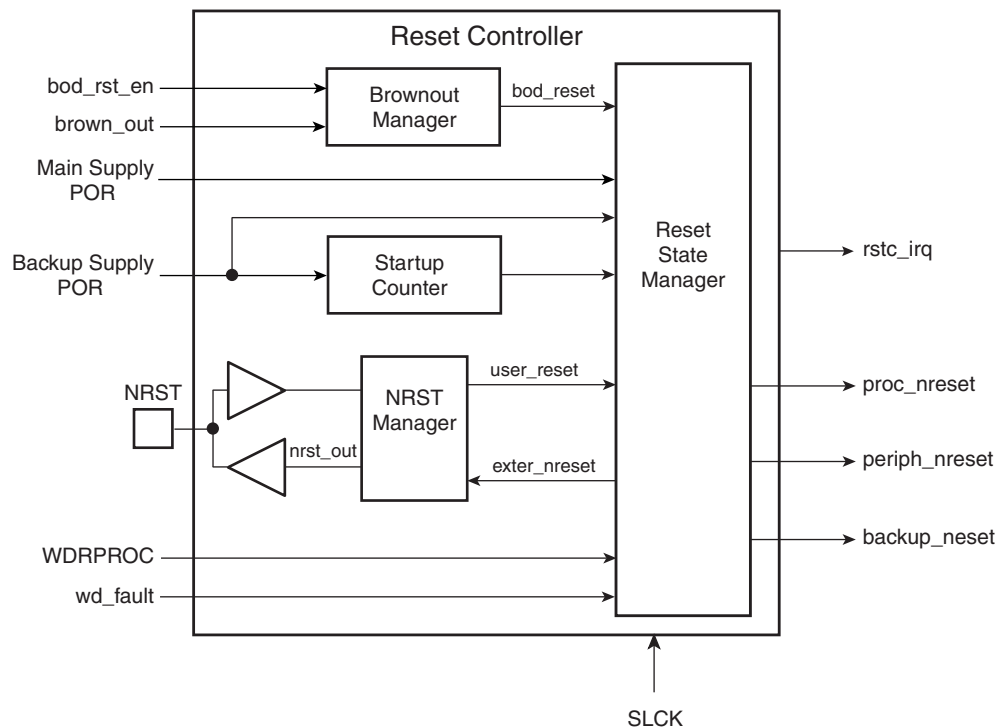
Reset Controller

bod_rst_en
brown_out
Brownout Manager
bod_reset
Main Supply POR
Backup Supply POR
Startup Counter
Reset State Manager
rstc_irq
NRST
NRST Manager
user_reset
nrst_out
exter_nreset
proc_nreset
periph_nreset
backup_neset
WDRPROC
wd_fault
SLCK